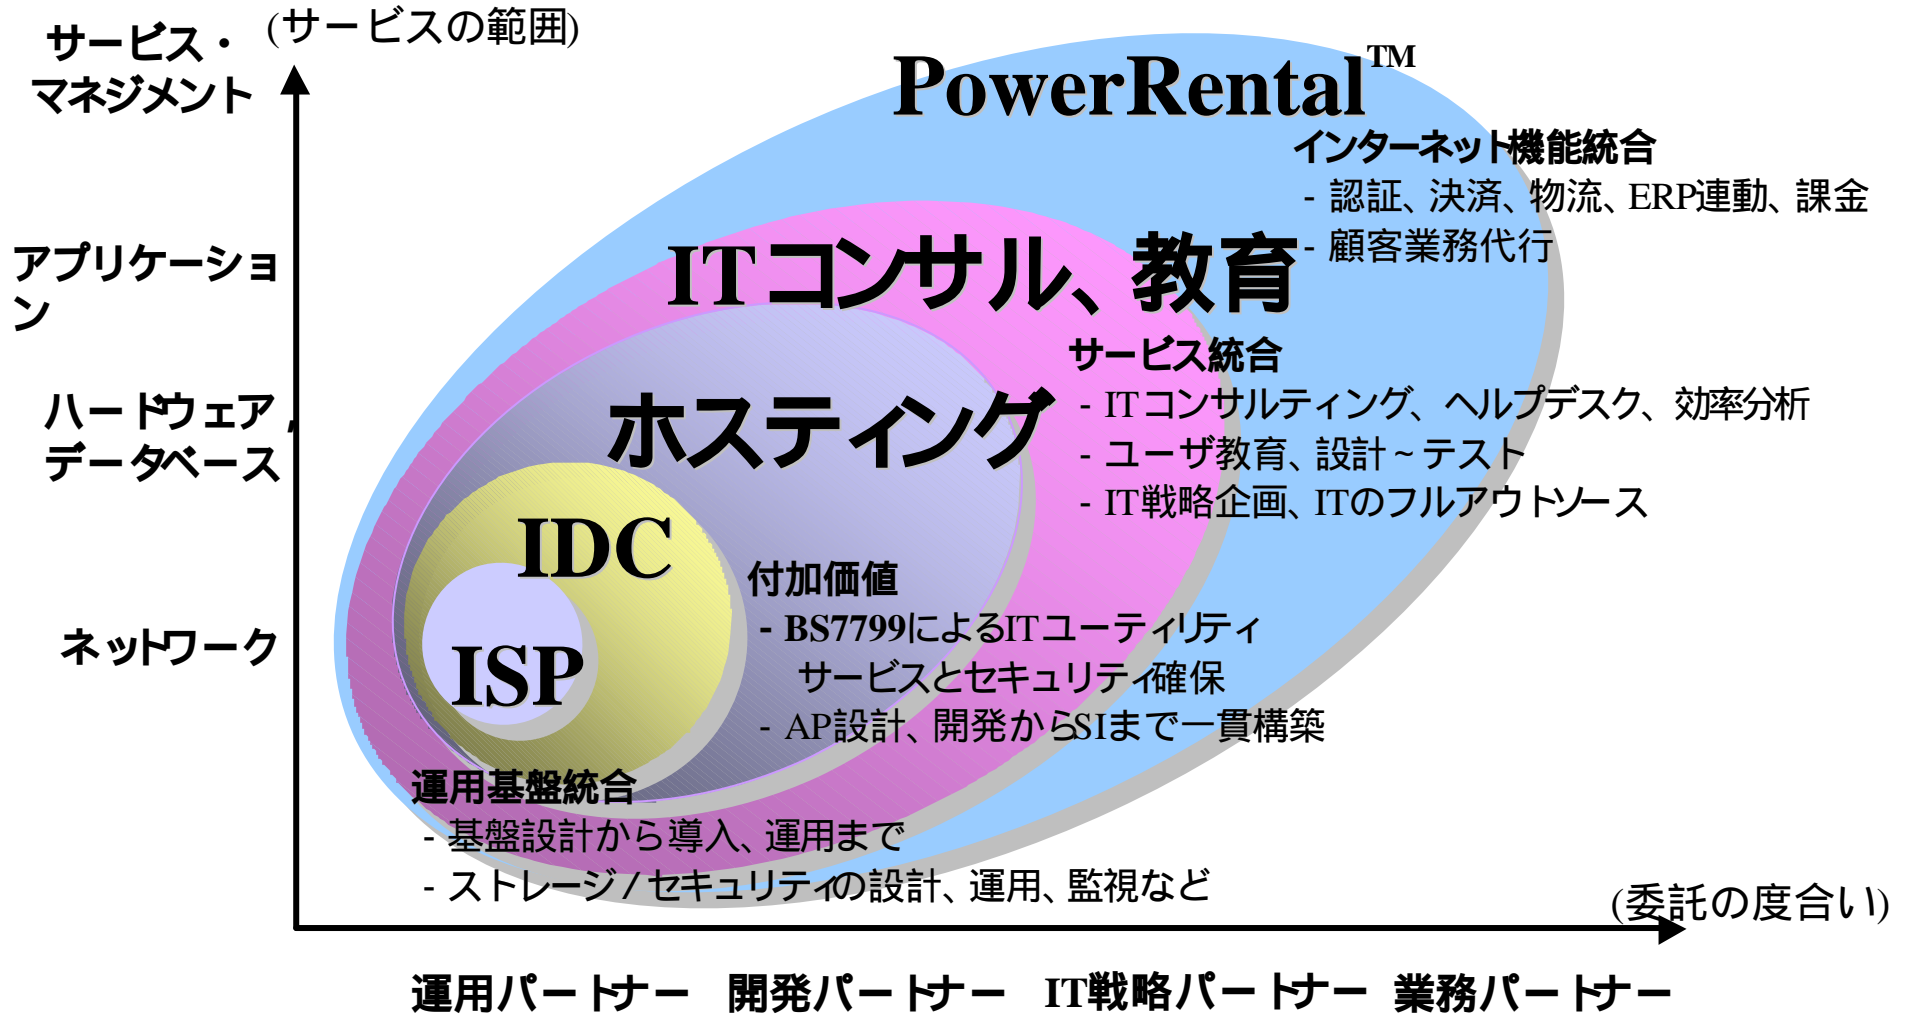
サービス・マネジメント

(サービスの範囲)

アプリケーション

ハードウェア,データベース

ネットワーク

PowerRental™

インターネット機能統合
- 認証、決済、物流、ERP連動、課金
- 顧客業務代行

ITコンサル、教育

サービス統合
- ITコンサルティング、ヘルプデスク、効率分析
- ユーザ教育、設計～テスト
- IT戦略企画、ITのフルアウトソース

ホスティング

IDC

ISP

付加価値
- BS7799によるITユーティリティサービスとセキュリティ確保
- AP設計、開発からSIまで一貫構築

運用基盤統合
- 基盤設計から導入、運用まで
- ストレージ/セキュリティの設計、運用、監視など

(委託の度合い)

運用パートナー　開発パートナー　IT戦略パートナー　業務パートナー